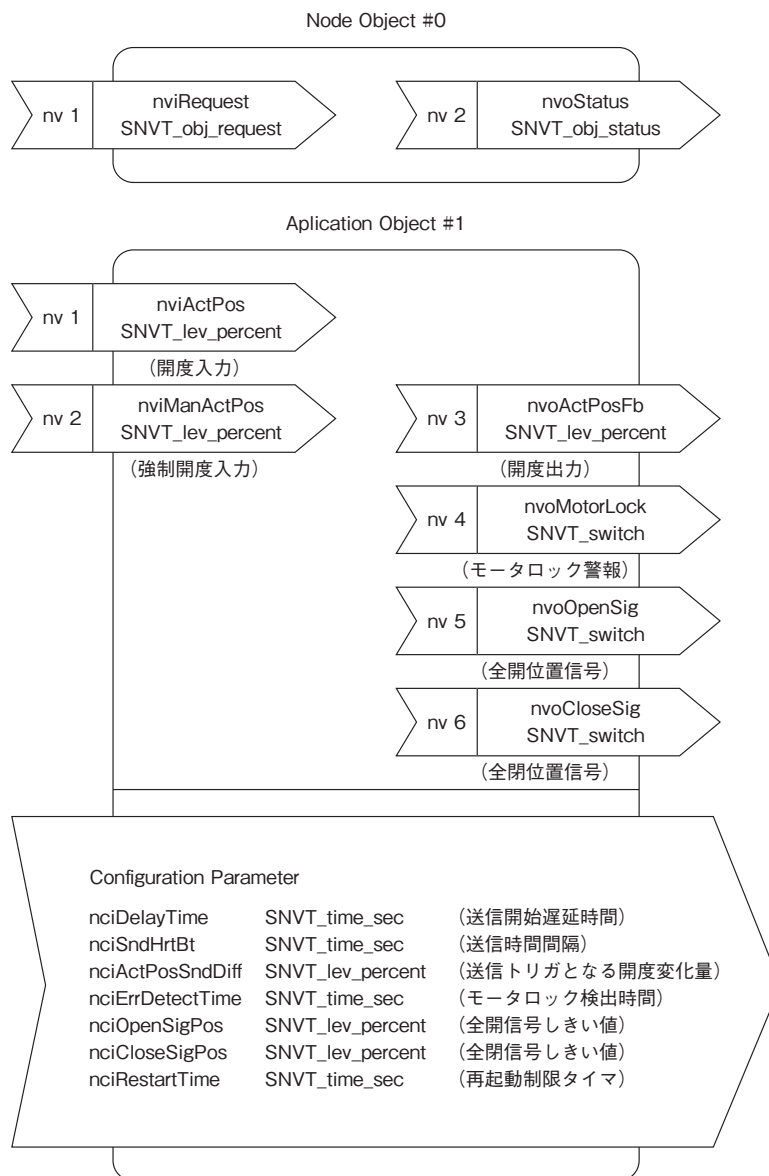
Node Object #0

nv 1
nviRequest
SNVT_obj_request

nv 2
nvoStatus
SNVT_obj_status

Aplication Object #1

nv 1
nviActPos
SNVT_lev_percent
（開度入力）

nv 2
nviManActPos
SNVT_lev_percent
（強制開度入力）

nv 3
nvoActPosFb
SNVT_lev_percent
（開度出力）

nv 4
nvoMotorLock
SNVT_switch
（モータロック警報）

nv 5
nvoOpenSig
SNVT_switch
（全開位置信号）

nv 6
nvoCloseSig
SNVT_switch
（全閉位置信号）

Configuration Parameter

| | | |
|---|---|---|
| nciDelayTime | SNVT_time_sec | （送信開始遅延時間） |
| nciSndHrtBt | SNVT_time_sec | （送信時間間隔） |
| nciActPosSndDiff | SNVT_lev_percent | （送信トリガとなる開度変化量） |
| nciErrDetectTime | SNVT_time_sec | （モータロック検出時間） |
| nciOpenSigPos | SNVT_lev_percent | （全開信号しきい値） |
| nciCloseSigPos | SNVT_lev_percent | （全閉信号しきい値） |
| nciRestartTime | SNVT_time_sec | （再起動制限タイマ） |